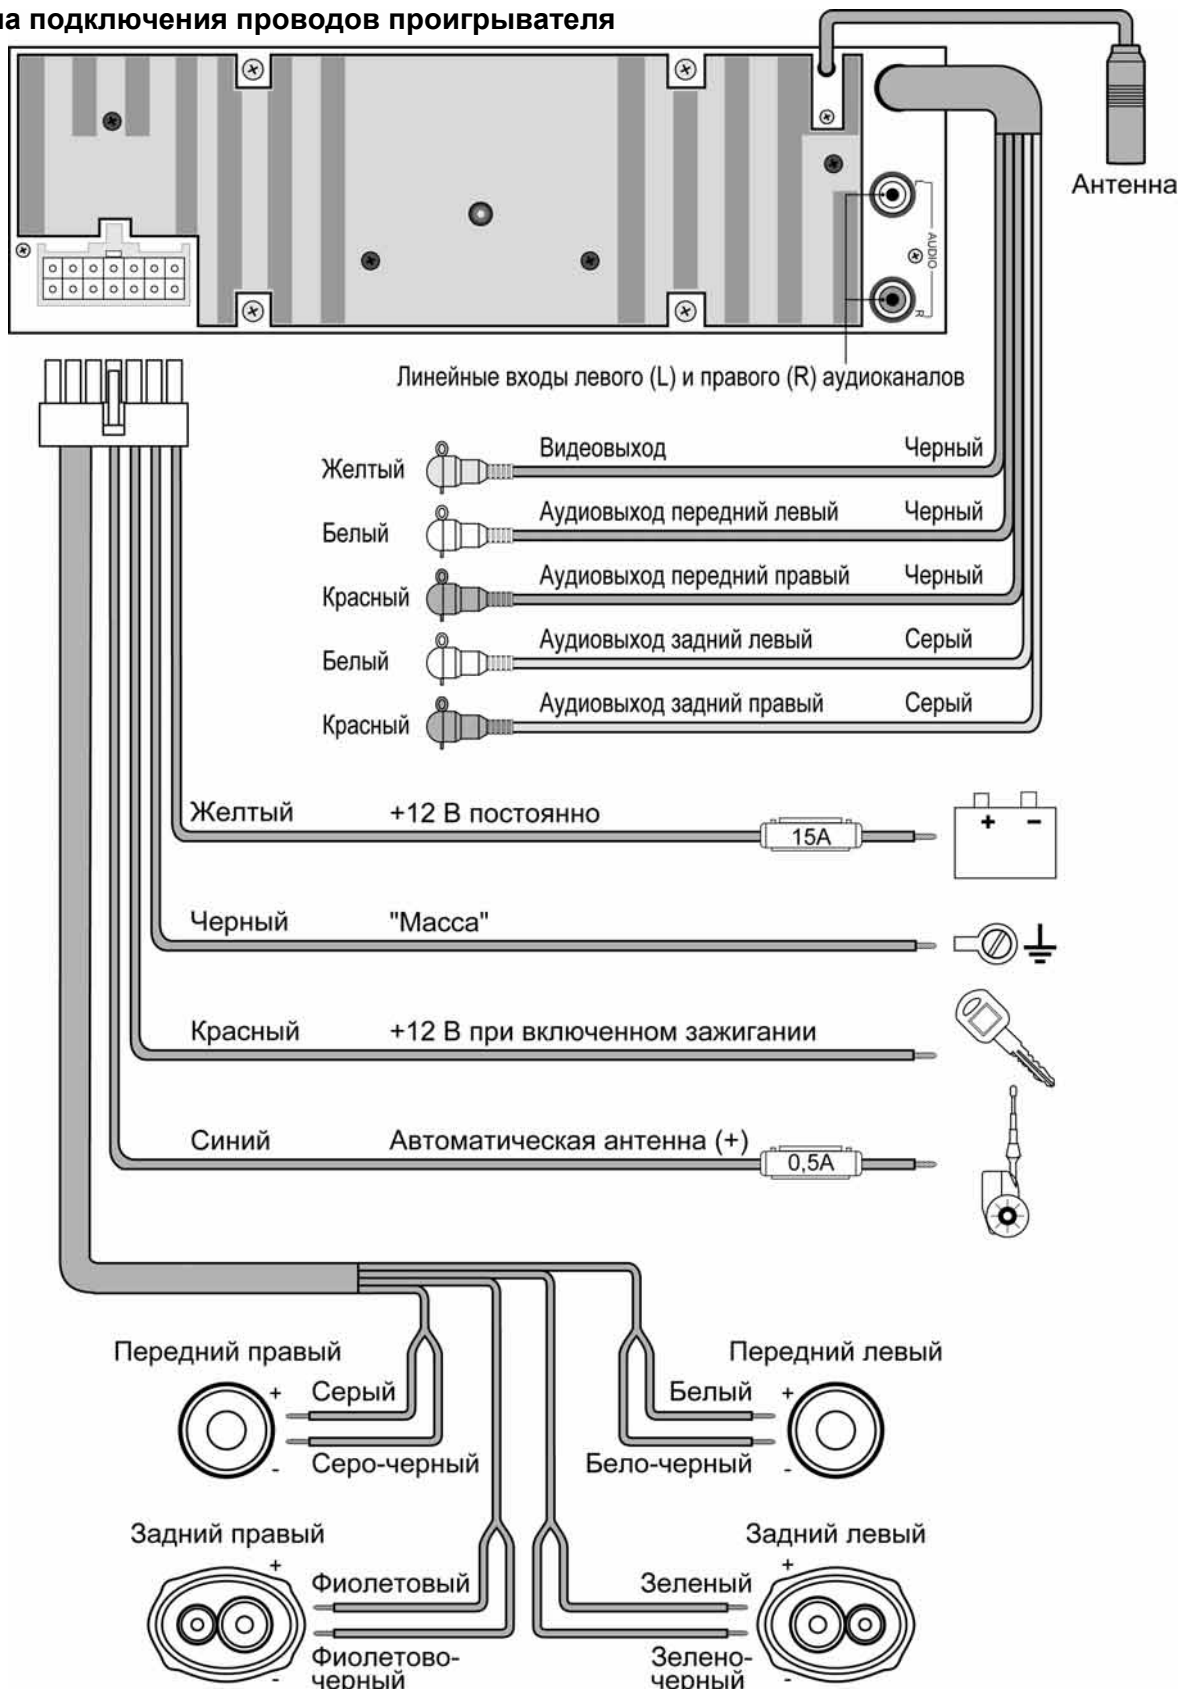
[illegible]а подключения проводов проигрывателя

Антенна

AUDIO

L

R

Линейные входы левого (L) и правого (R) аудиоканалов

Желтый Видеовыход Черный

Белый Аудиовыход передний левый Черный

Красный Аудиовыход передний правый Черный

Белый Аудиовыход задний левый Серый

Красный Аудиовыход задний правый Серый

Желтый +12 В постоянно 15A

+ −

Черный "Масса"

Красный +12 В при включенном зажигании

Синий Автоматическая антенна (+) 0,5A

Передний правый

+ Серый

- Серо-черный

Передний левый

Белый +

Бело-черный -

Задний правый

+ Фиолетовый

- Фиолетово-черный

Задний левый

Зеленый +

Зелено-черный -